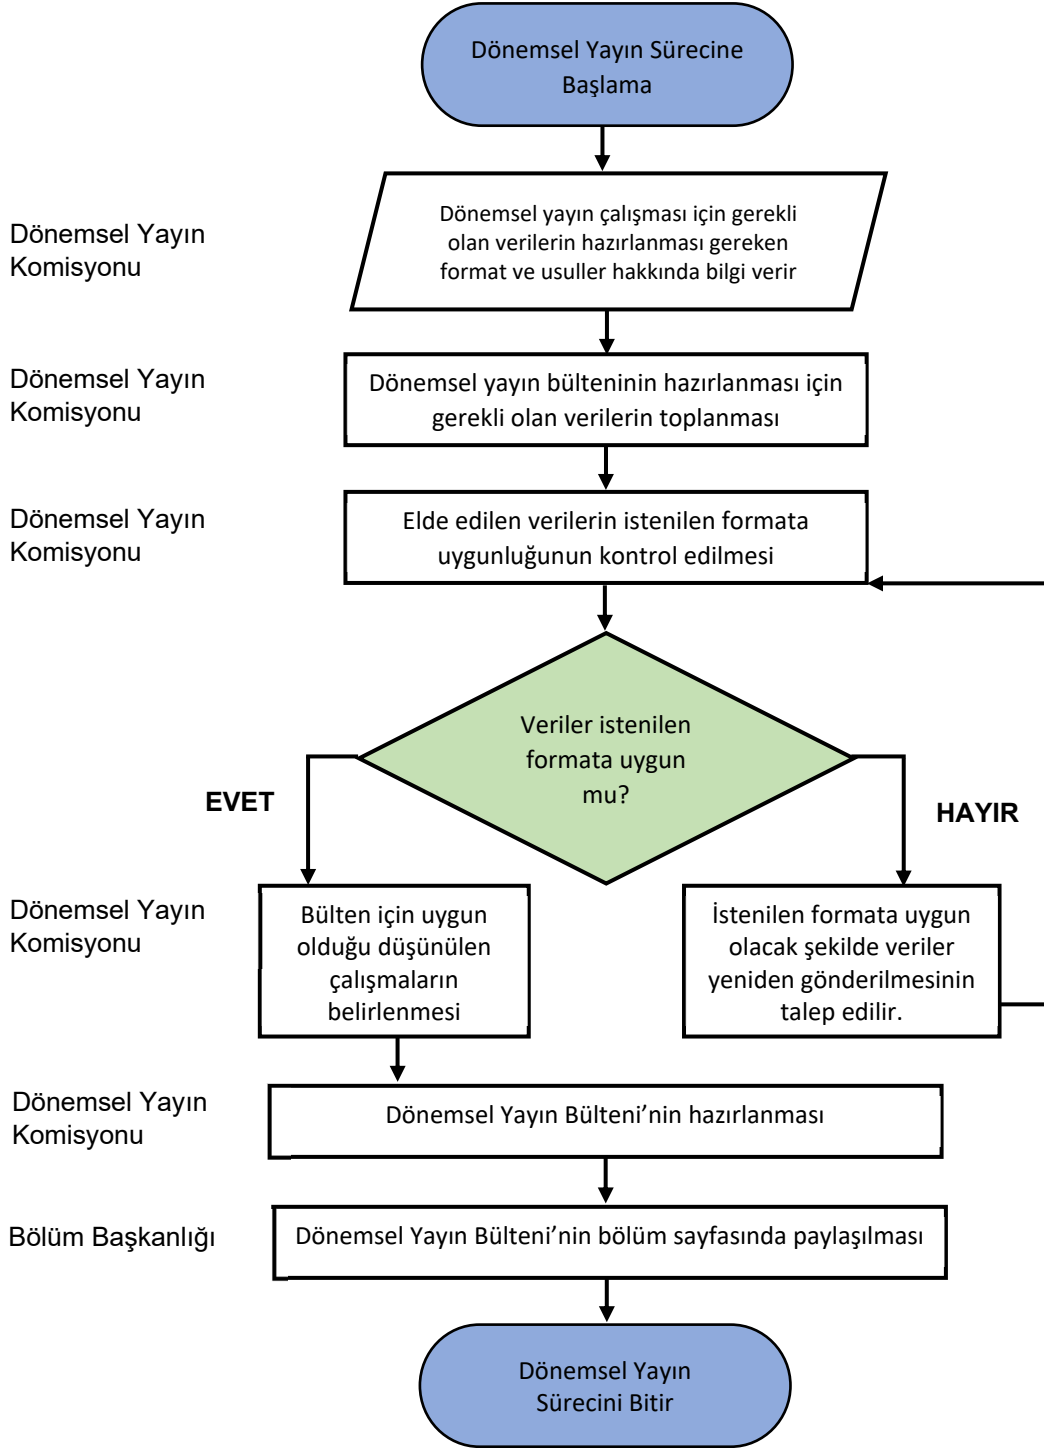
Dönemsel Yayın Sürecine Başlama

Dönemsel Yayın Komisyonu

Dönemsel yayın çalışması için gerekli olan verilerin hazırlanması gereken format ve usuller hakkında bilgi verir

Dönemsel Yayın Komisyonu

Dönemsel yayın bülteninin hazırlanması için gerekli olan verilerin toplanması

Dönemsel Yayın Komisyonu

Elde edilen verilerin istenilen formata uygunluğunun kontrol edilmesi

Veriler istenilen formata uygun mu?

EVET

HAYIR

Dönemsel Yayın Komisyonu

Bülten için uygun olduğu düşünülen çalışmaların belirlenmesi

İstenilen formata uygun olacak şekilde veriler yeniden gönderilmesinin talep edilir.

Dönemsel Yayın Komisyonu

Dönemsel Yayın Bülteni'nin hazırlanması

Bölüm Başkanlığı

Dönemsel Yayın Bülteni'nin bölüm sayfasında paylaşılması

Dönemsel Yayın Sürecini Bitir